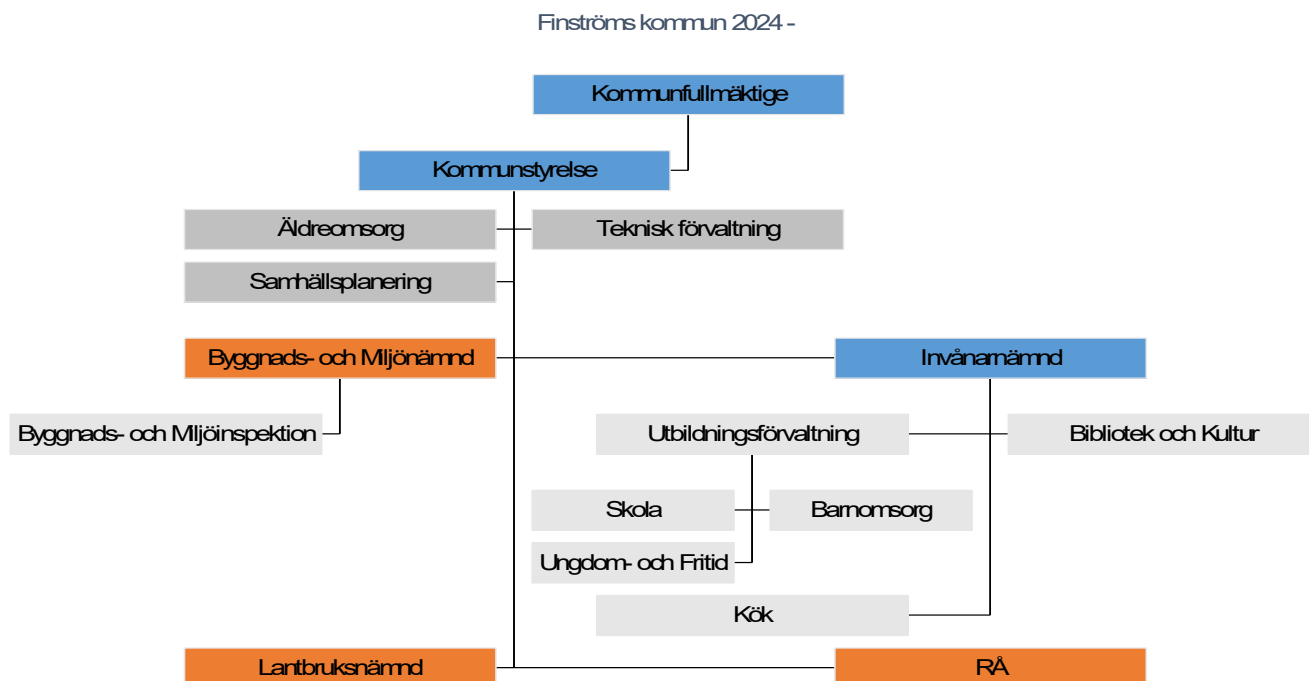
Finströms kommun 2024 -

Kommunfullmäktige

Kommunstyrelse

Äldreomsorg

Teknisk förvaltning

Samhällsplanering

Byggnads- och Miljönämnd

Invånarnämnd

Byggnads- och Miljöinspektion

Utbildningsförvaltning

Bibliotek och Kultur

Skola

Barnomsorg

Ungdom- och Fritid

Kök

Lantbruksnämnd

RÅ